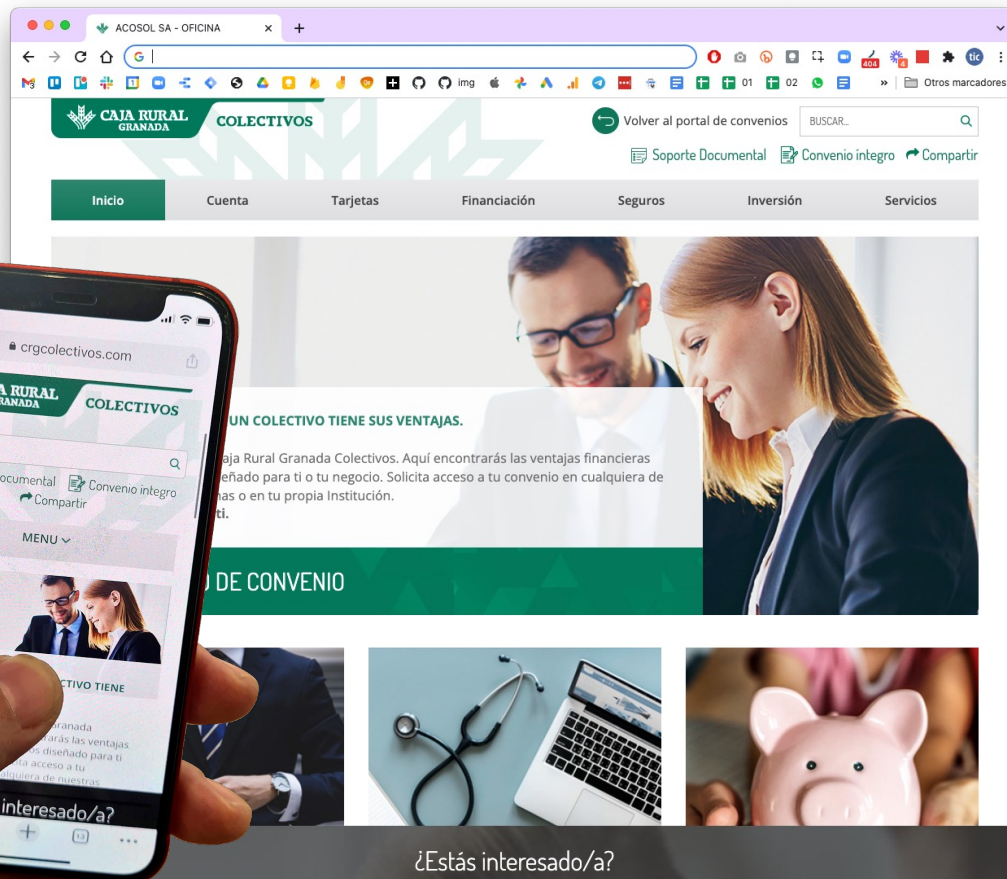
ACOSOL SA - OFICINA

img 01 02 Otros marcadores

CAJA RURAL GRANADA COLECTIVOS

Volver al portal de convenios BUSCAR...

Soporte Documental Convenio integro Compartir

Inicio Cuenta Tarjetas Financiación Seguros Inversión Servicios

UN COLECTIVO TIENE SUS VENTAJAS.

aja Rural Granada Colectivos. Aquí encontrarás las ventajas financieras eñado para ti o tu negocio. Solicita acceso a tu convenio en cualquiera de nas o en tu propia Institución. ti.

D DE CONVENIO

crgcolectivos.com

CAJA RURAL GRANADA COLECTIVOS

ocumental Convenio integro Compartir

MENU

CTIVO TIENE

ranada rarás las ventajas os diseñado para ti ita acceso a tu lquiera de nuestras

interesado/a?

¿Estás interesado/a?